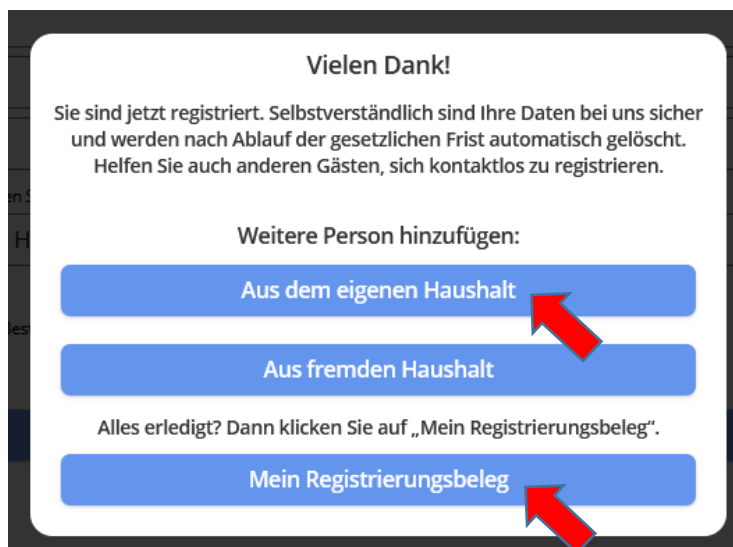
Vielen Dank!

Sie sind jetzt registriert. Selbstverständlich sind Ihre Daten bei uns sicher und werden nach Ablauf der gesetzlichen Frist automatisch gelöscht. Helfen Sie auch anderen Gästen, sich kontaktlos zu registrieren.

Weitere Person hinzufügen:

Aus dem eigenen Haushalt

Aus fremden Haushalt

Alles erledigt? Dann klicken Sie auf „Mein Registrierungsbeleg".

Mein Registrierungsbeleg